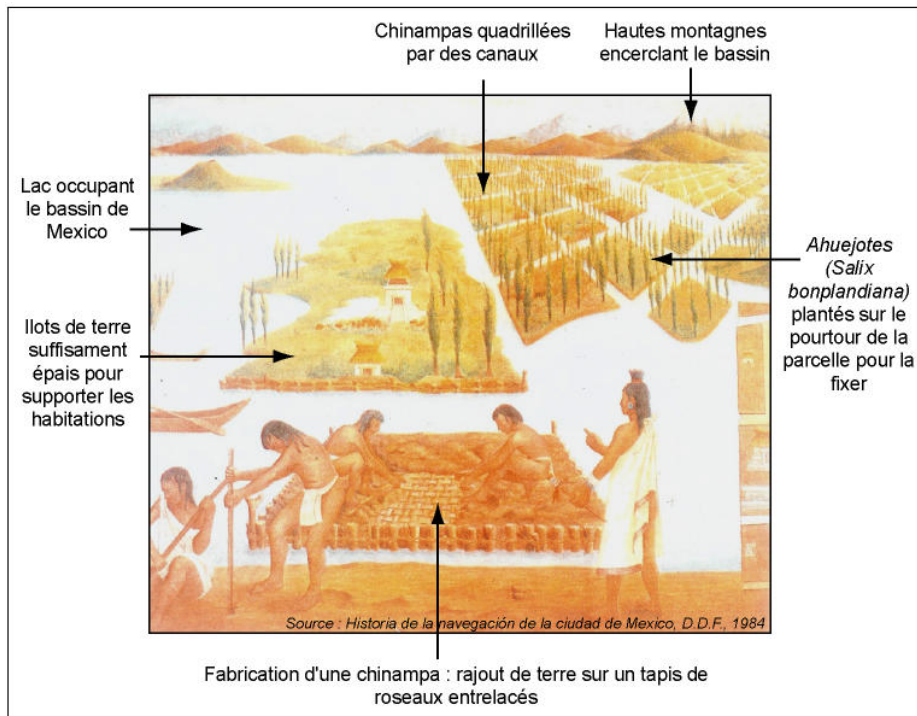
Chinampas quadrillées par des canaux

Hautes montagnes encerclant le bassin

Lac occupant le bassin de Mexico

*Ahuejotes (Salix bonplandiana)* plantés sur le pourtour de la parcelle pour la fixer

Ilots de terre suffisament épais pour supporter les habitations

Source : Historia de la navegación de la ciudad de Mexico, D.D.F., 1984

Fabrication d'une chinampa : rajout de terre sur un tapis de roseaux entrelacés